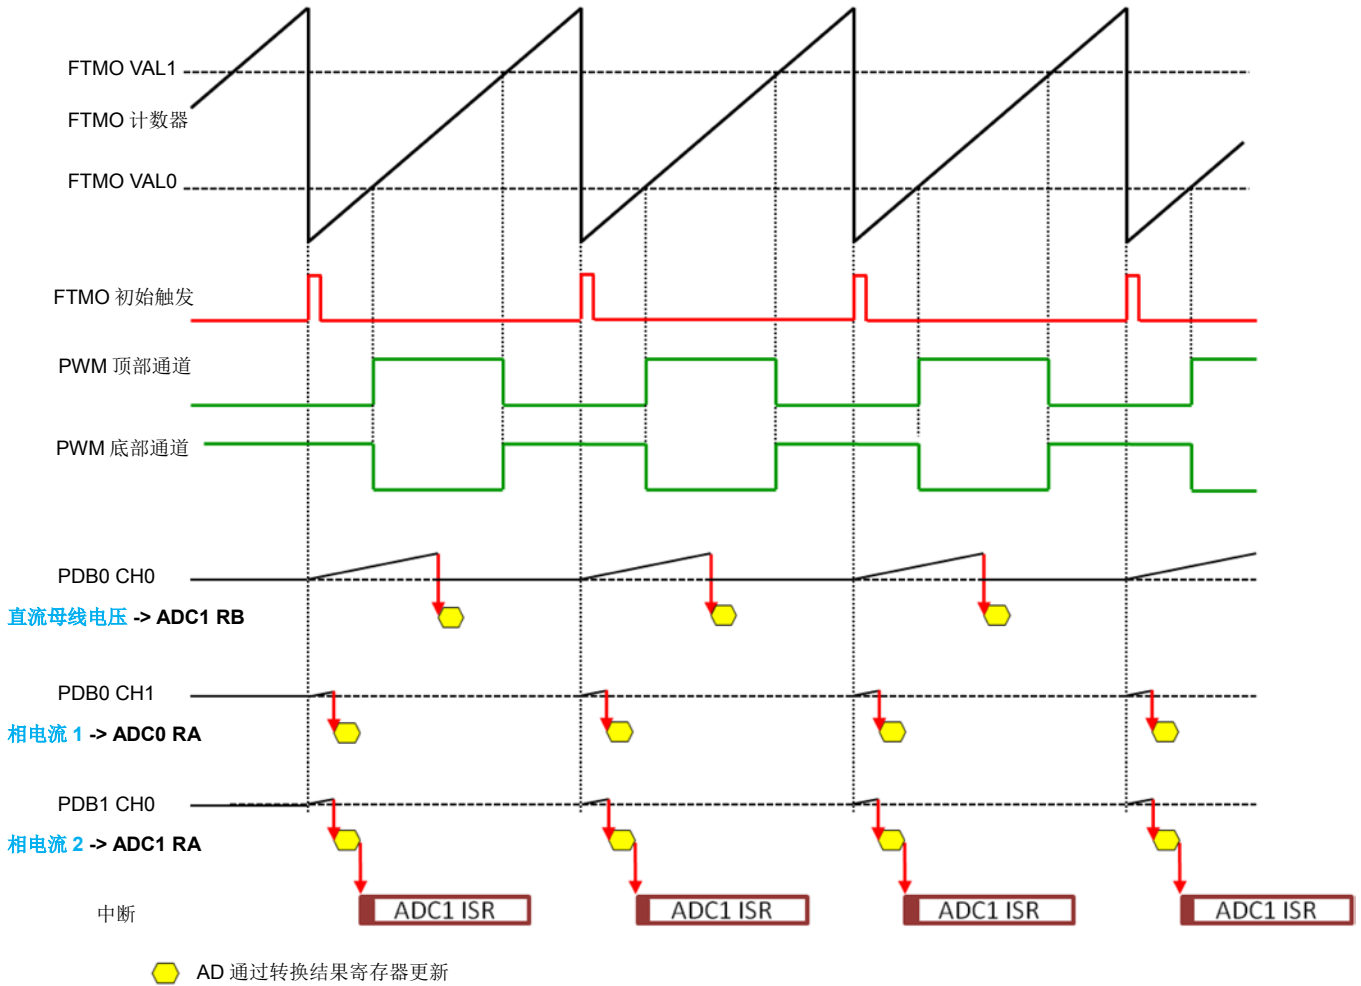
FTMO VAL1

FTMO 计数器

FTMO VAL0

FTMO 初始触发

PWM 顶部通道

PWM 底部通道

PDB0 CH0

直流母线电压 -> ADC1 RB

PDB0 CH1

相电流 1 -> ADC0 RA

PDB1 CH0

相电流 2 -> ADC1 RA

中断

ADC1 ISR

ADC1 ISR

ADC1 ISR

ADC1 ISR

AD 通过转换结果寄存器更新